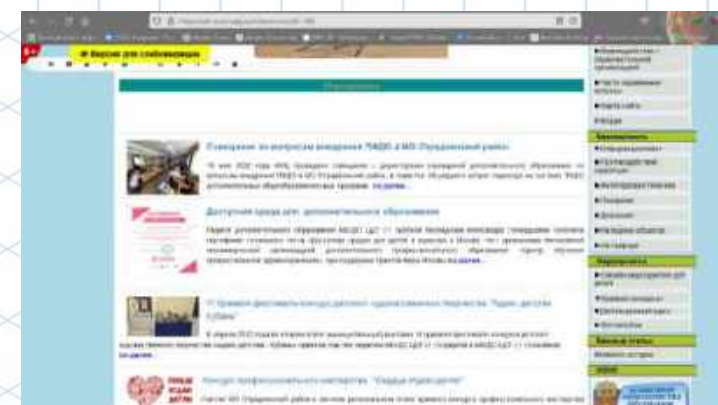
6+
Версия для слабовидящих

Совещание по вопросам внедрения ПФДО в МО Лабинский район

Доступная среда для дополнительного образования

Подробнее...

Конкурс профессионального мастерства "Сердце отдаю детям"

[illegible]